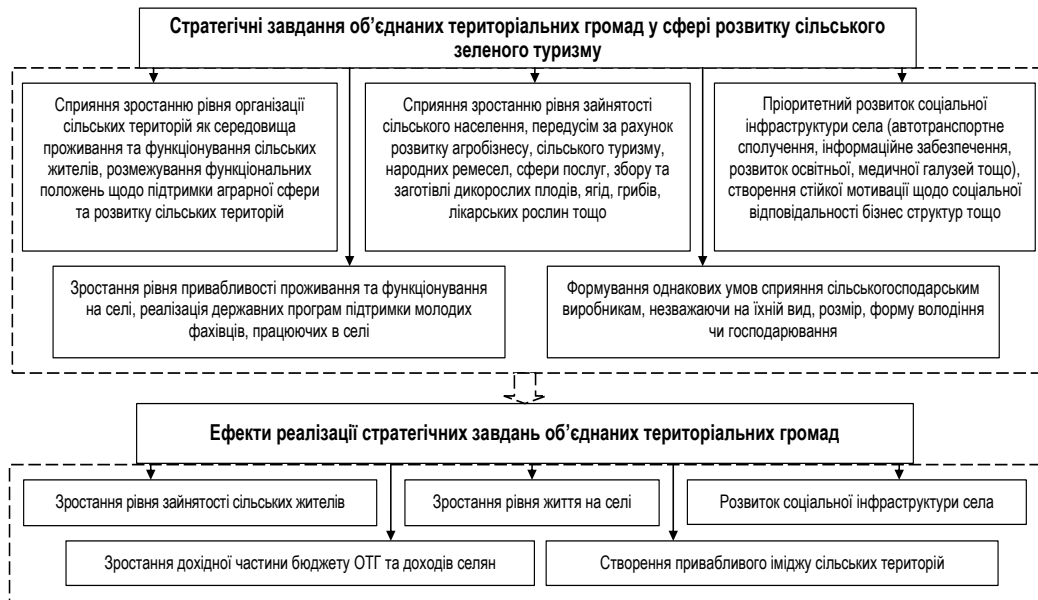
Стратегічні завдання об'єднаних територіальних громад у сфері розвитку сільського зеленого туризму

Сприяння зростанню рівня організації сільських територій як середовища проживання та функціонування сільських жителів, розмежування функціональних положень щодо підтримки аграрної сфери та розвитку сільських територій

Сприяння зростанню рівня зайнятості сільського населення, передусім за рахунок розвитку агробізнесу, сільського туризму, народних ремесел, сфери послуг, збору та заготівлі дикорослих плодів, ягід, грибів, лікарських рослин тощо

Пріоритетний розвиток соціальної інфраструктури села (автотранспортне сполучення, інформаційне забезпечення, розвиток освітньої, медичної галузей тощо), створення стійкої мотивації щодо соціальної відповідальності бізнес структур тощо

Зростання рівня привабливості проживання та функціонування на селі, реалізація державних програм підтримки молодих фахівців, працюючих в селі

Формування однакових умов сприяння сільськогосподарським виробникам, незважаючи на їхній вид, розмір, форму володіння чи господарювання

Ефекти реалізації стратегічних завдань об'єднаних територіальних громад

Зростання рівня зайнятості сільських жителів

Зростання рівня життя на селі

Розвиток соціальної інфраструктури села

Зростання дохідної частини бюджету ОТГ та доходів селян

Створення привабливого іміджу сільських територій